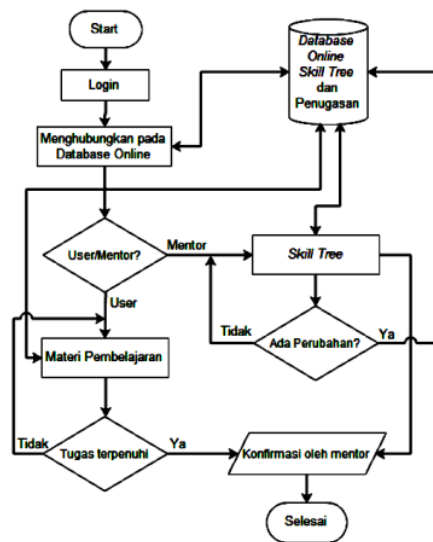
Start

Login

Menghubungkan pada Database Online

Database Online Skill Tree dan Penugasan

User/Mentor?

Mentor

Skill Tree

User

Tidak

Ada Perubahan?

Ya

Materi Pembelajaran

Tidak

Tugas terpenuhi

Ya

Konfirmasi oleh mentor

Selesai